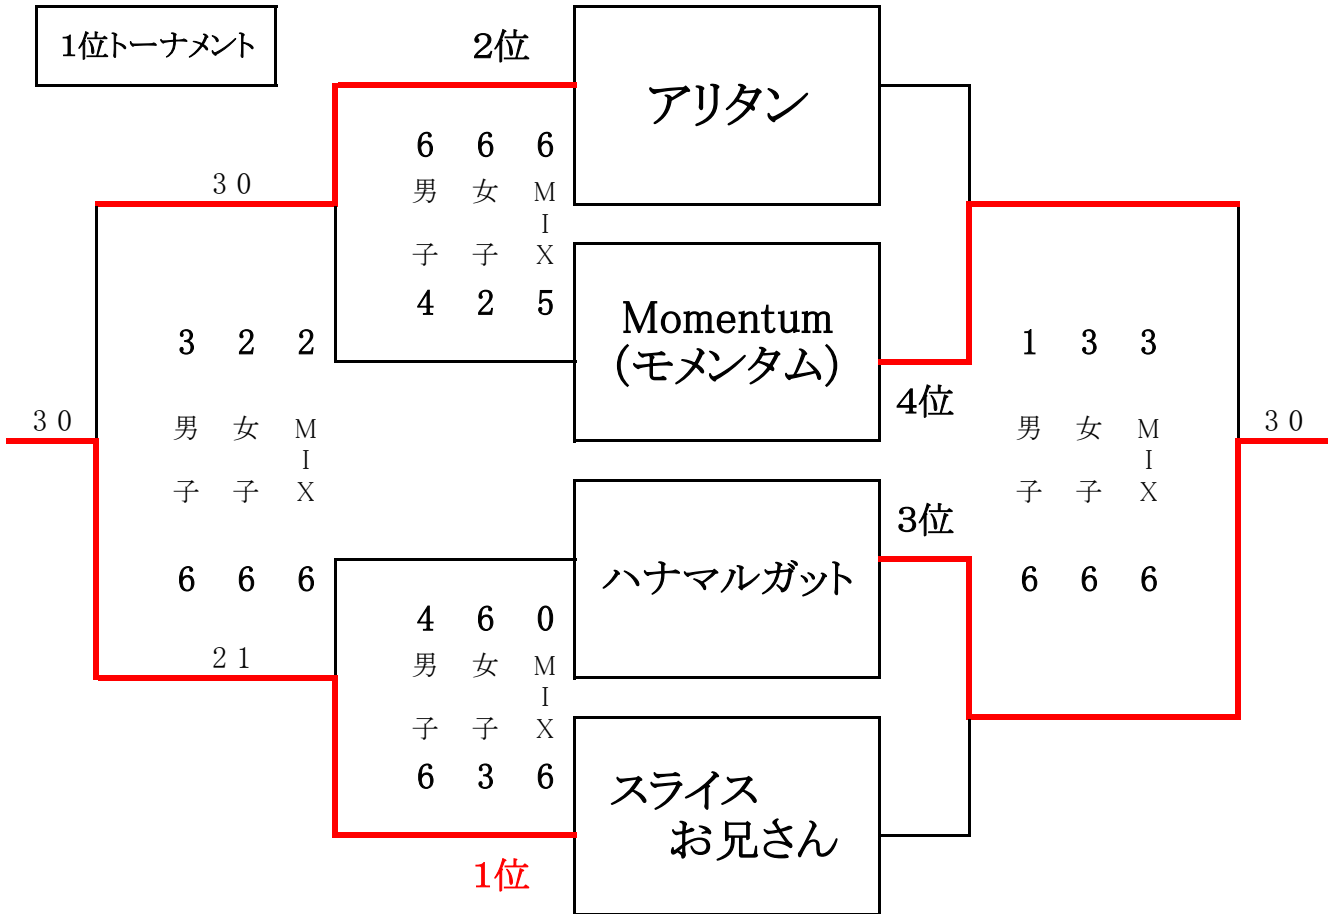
1位トーナメント

2位

アリタン

6 6 6
男子 女子 MIX
4 2 5

Momentum
(モメンタム)

4位

30

3 2 2
男子 女子 MIX
6 6 6

30

21

ハナマルガット

3位

4 6 0
男子 女子 MIX
6 3 6

スライス
お兄さん

1位

1 3 3
男子 女子 MIX
6 6 6

30